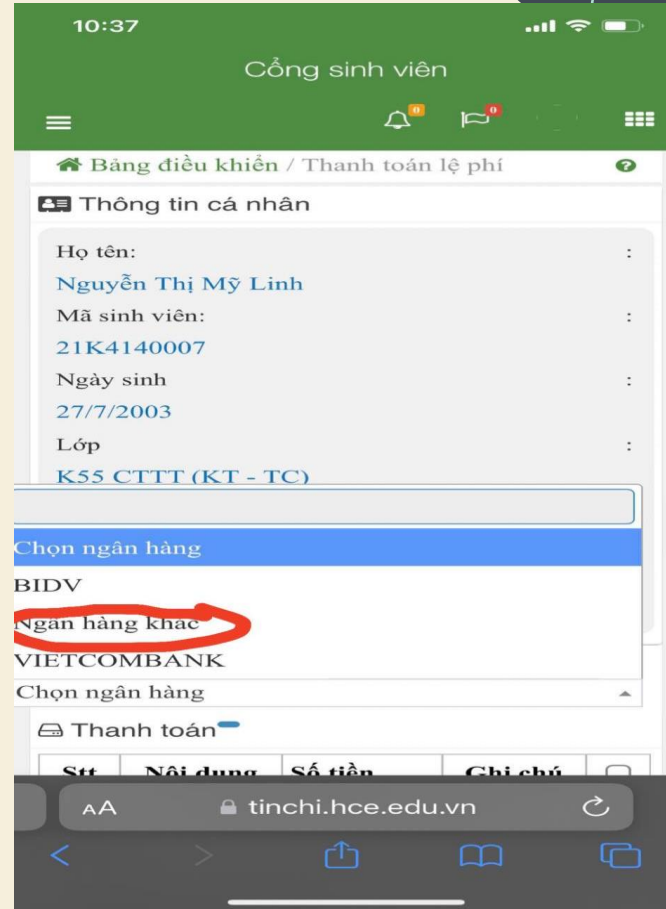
10:37

Cổng sinh viên

0 0

Bảng điều khiển / Thanh toán lệ phí

Thông tin cá nhân

Họ tên: :

Nguyễn Thị Mỹ Linh

Mã sinh viên: :

21K4140007

Ngày sinh :

27/7/2003

Lớp :

K55 CTTT (KT - TC)

Chọn ngân hàng

BIDV

Ngân hàng khác

VIETCOMBANK

Chọn ngân hàng

Thanh toán

| Stt | Nội dung | Số tiền | Ghi chú |
|---|---|---|---|

AA tinchi.hce.edu.vn